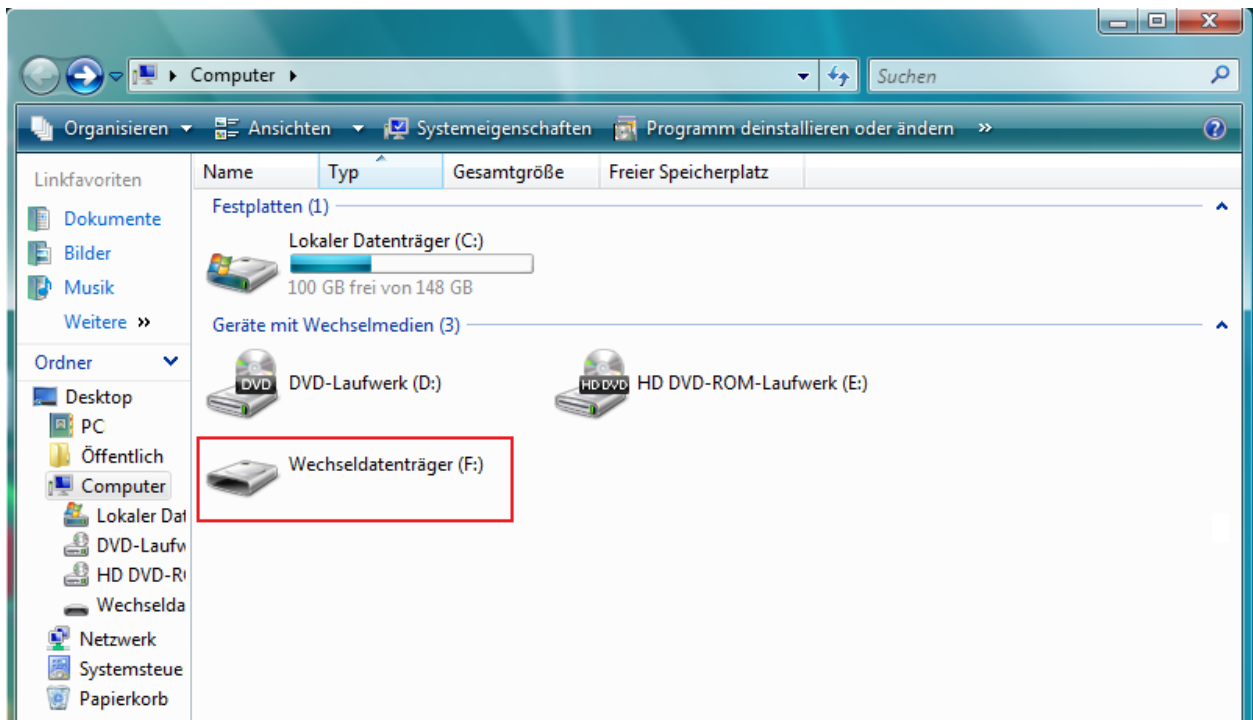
Computer ▸

Suchen

Organisieren ▾ Ansichten ▾ Systemeigenschaften Programm deinstallieren oder ändern »

Linkfavoriten
Dokumente
Bilder
Musik
Weitere »

Ordner
Desktop
PC
Öffentlich
Computer
Lokaler Dat
DVD-Laufw
HD DVD-R
Wechselda
Netzwerk
Systemsteue
Papierkorb

| Name | Typ | Gesamtgröße | Freier Speicherplatz |
|---|---|---|---|

Festplatten (1)

Lokaler Datenträger (C:)
100 GB frei von 148 GB

Geräte mit Wechselmedien (3)

DVD
DVD-Laufwerk (D:)

HD DVD
HD DVD-ROM-Laufwerk (E:)

Wechseldatenträger (F:)